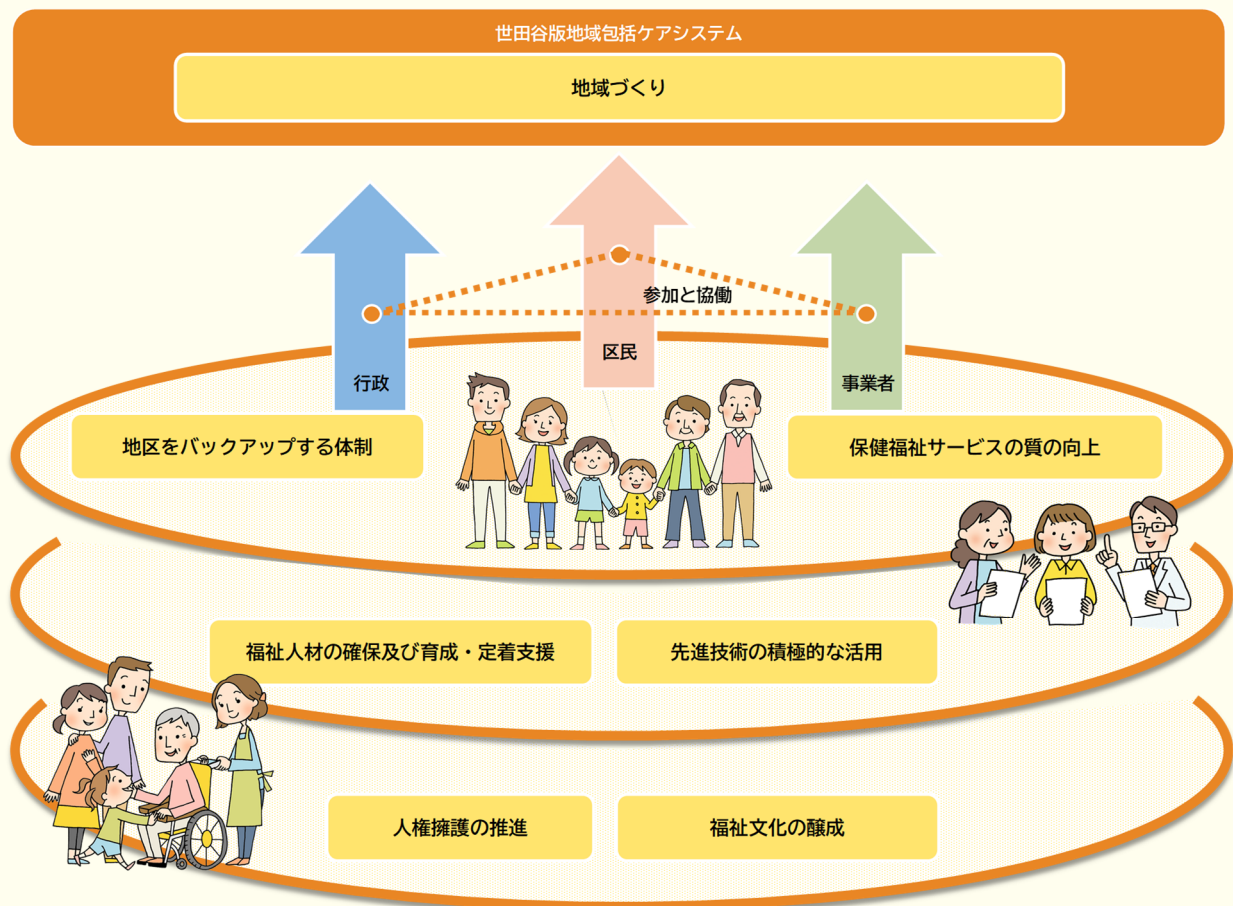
世田谷版地域包括ケアシステム

地域づくり

参加と協働

区民

行政

事業者

地区をバックアップする体制

保健福祉サービスの質の向上

福祉人材の確保及び育成・定着支援

先進技術の積極的な活用

人権擁護の推進

福祉文化の醸成